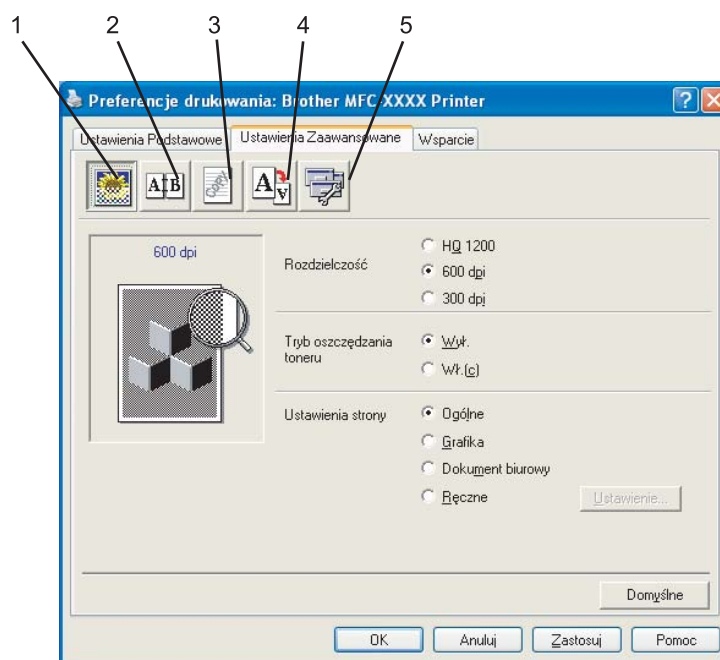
1 2 3 4 5

Preferencje drukowania: Brother MFC-XXXX Printer

Ustawienia Podstawowe | Ustawienia Zaawansowane | Wsparcie

A|B

COPY

A

600 dpi

Rozdzielczość
HQ 1200
600 dpi
300 dpi

Tryb oszczędzania toneru
Wył.
Wł.(c)

Ustawienia strony
Ogólne
Grafika
Dokument biurowy
Ręczne
Ustawienie...

Domyślne

OK | Anuluj | Zastosuj | Pomoc